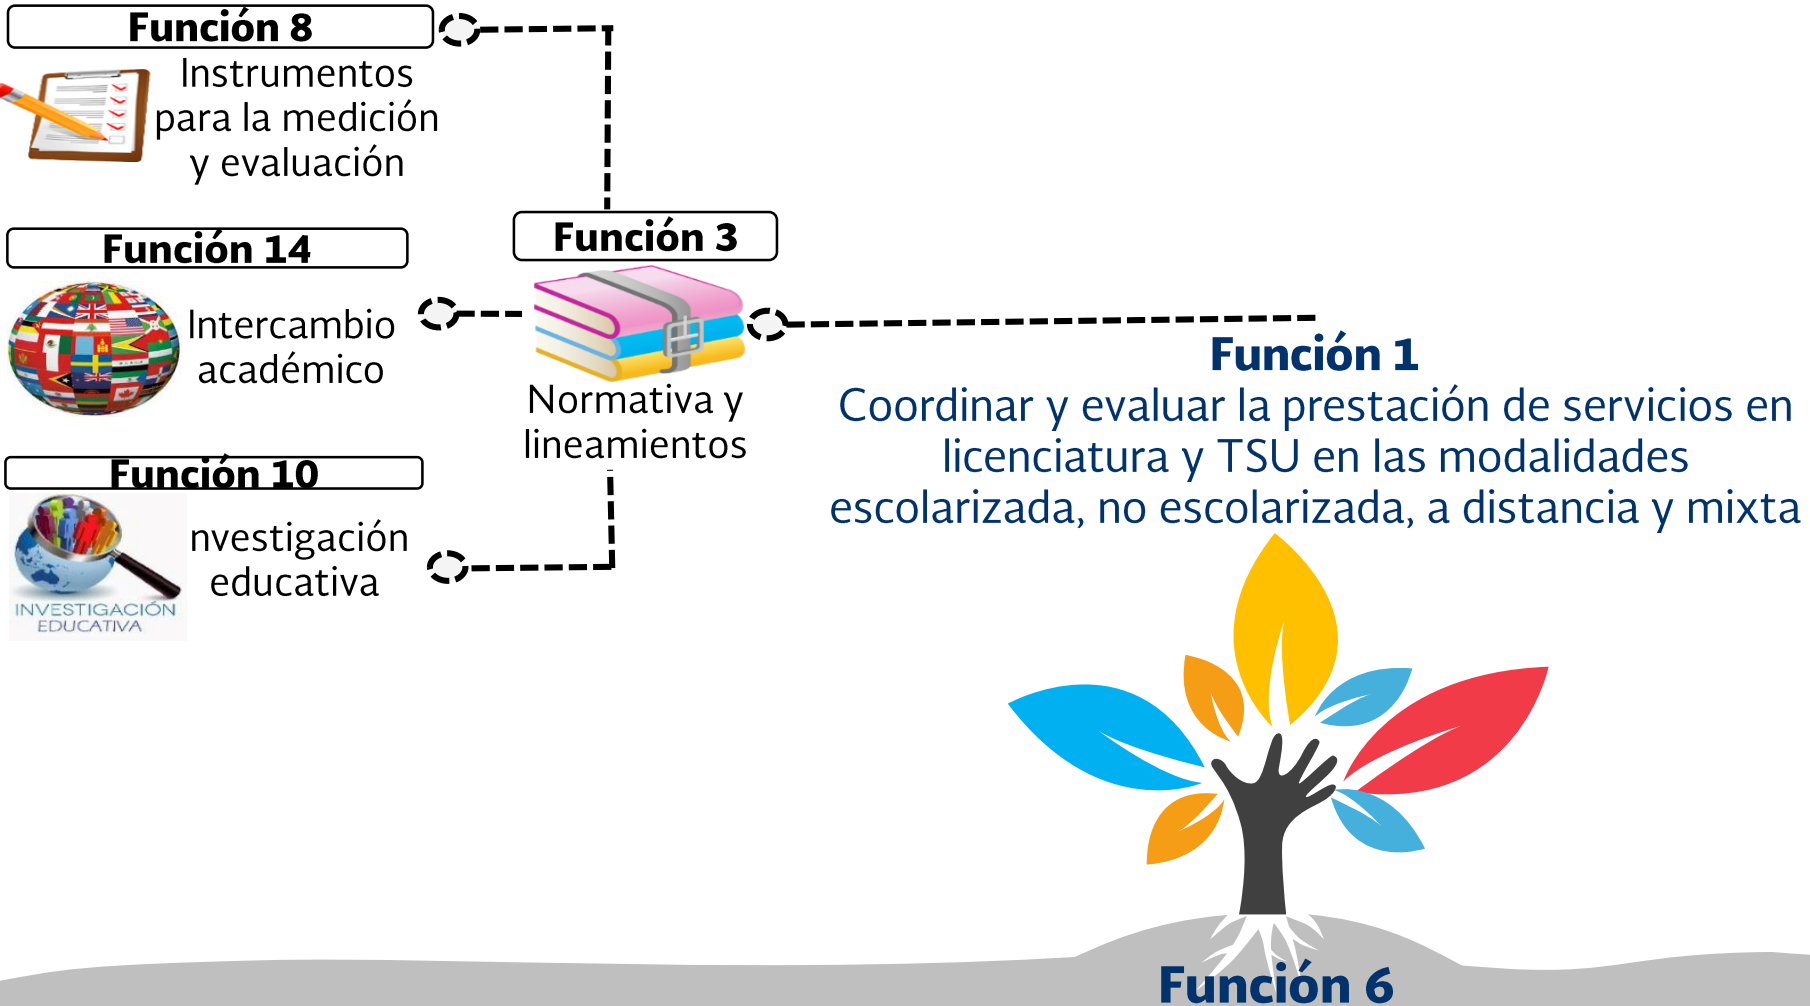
Función 8

Instrumentos para la medición y evaluación

Función 14

Intercambio académico

Función 10

INVESTIGACIÓN EDUCATIVA

nvestigación educativa

Función 3

Normativa y lineamientos

Función 1

Coordinar y evaluar la prestación de servicios en licenciatura y TSU en las modalidades escolarizada, no escolarizada, a distancia y mixta

Función 6